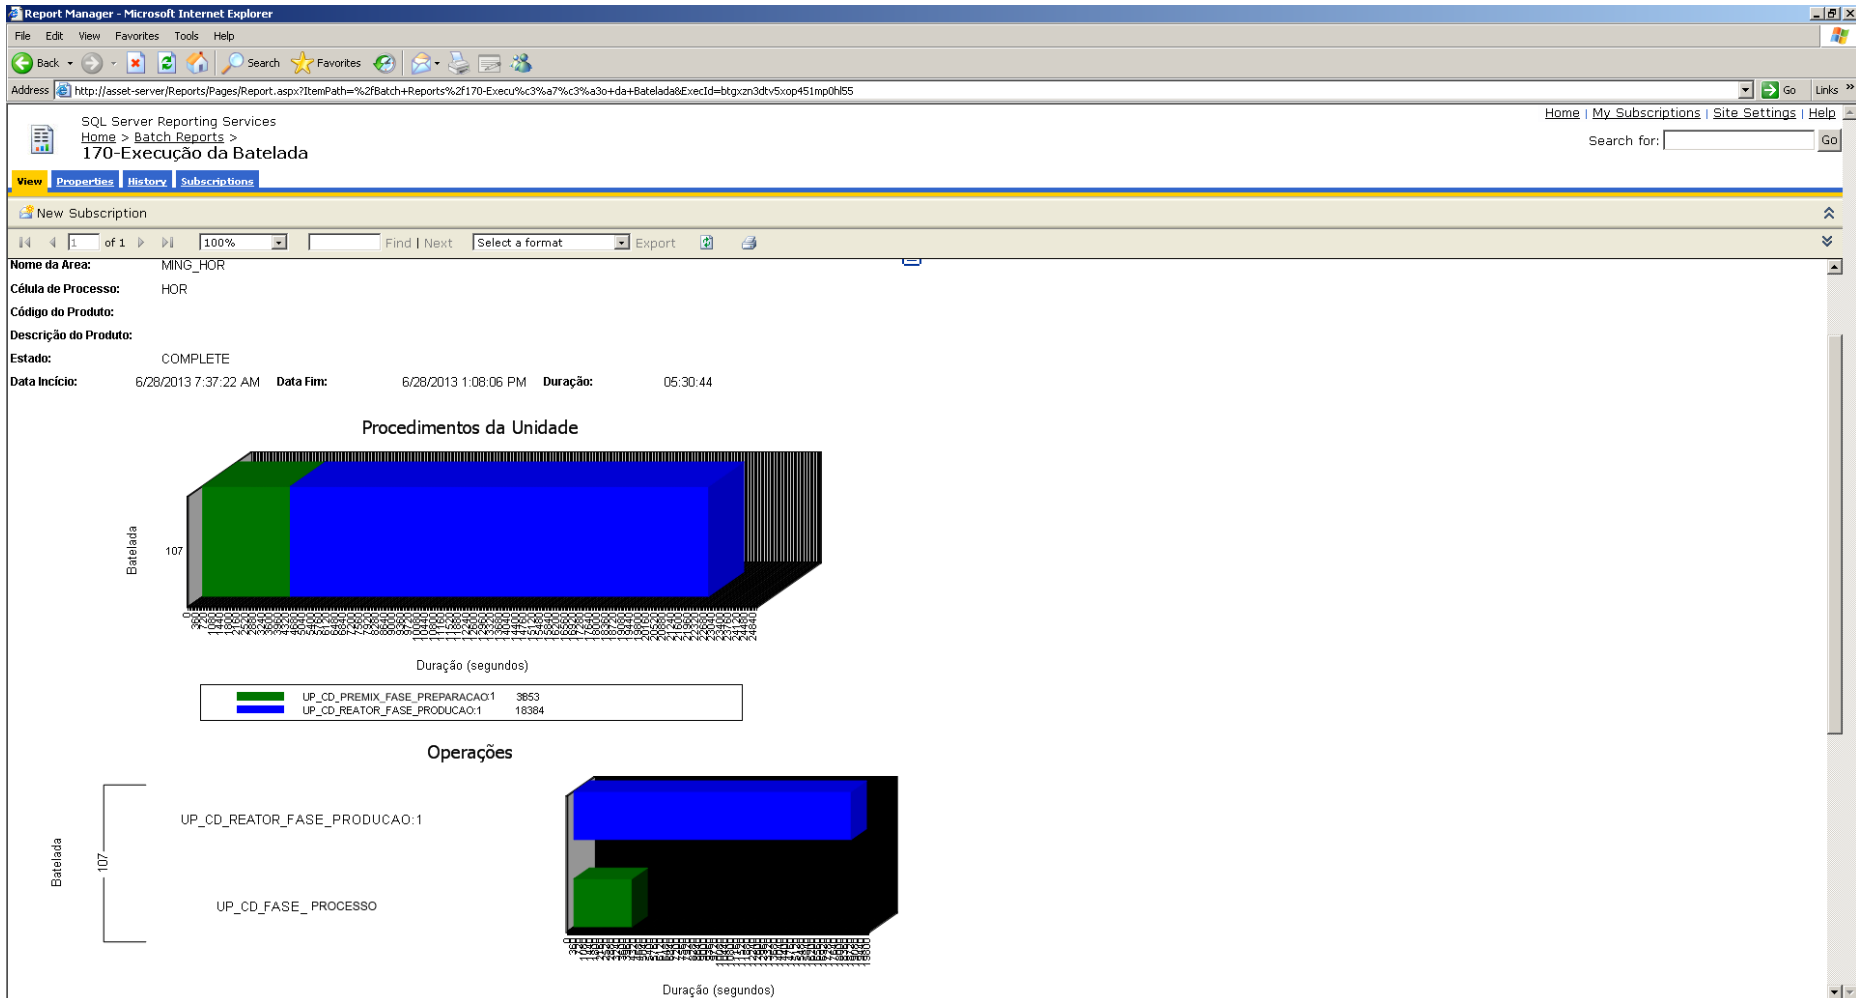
Report Manager - Microsoft Internet Explorer

File Edit View Favorites Tools Help

Back Search Favorites

Address http://asset-server/Reports/Pages/Report.aspx?ItemPath=%2fBatch+Reports%2f170-Execu%c3%a7%c3%a3o+da+Batelada&ExecId=btgxzn3dtv5xop451mp0hl55 Go Links

Home | My Subscriptions | Site Settings | Help

SQL Server Reporting Services
Home > Batch Reports >
170-Execução da Batelada

Search for: Go

View Properties History Subscriptions

New Subscription

1 of 1 100% Find | Next Select a format Export

Nome da Area: MING_HOR

Célula de Processo: HOR

Código do Produto:

Descrição do Produto:

Estado: COMPLETE

Data Início: 6/28/2013 7:37:22 AM Data Fim: 6/28/2013 1:08:06 PM Duração: 05:30:44

Procedimentos da Unidade

Batelada

107

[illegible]

Duração (segundos)

| | | |
|---|---|---|
| | UP_CD_PREMIX_FASE_PREPARACAO:1 | 3853 |
| | UP_CD_REATOR_FASE_PRODUCAO:1 | 18384 |

Operações

Batelada

107

UP_CD_REATOR_FASE_PRODUCAO:1

UP_CD_FASE_ PROCESSO

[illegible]

Duração (segundos)